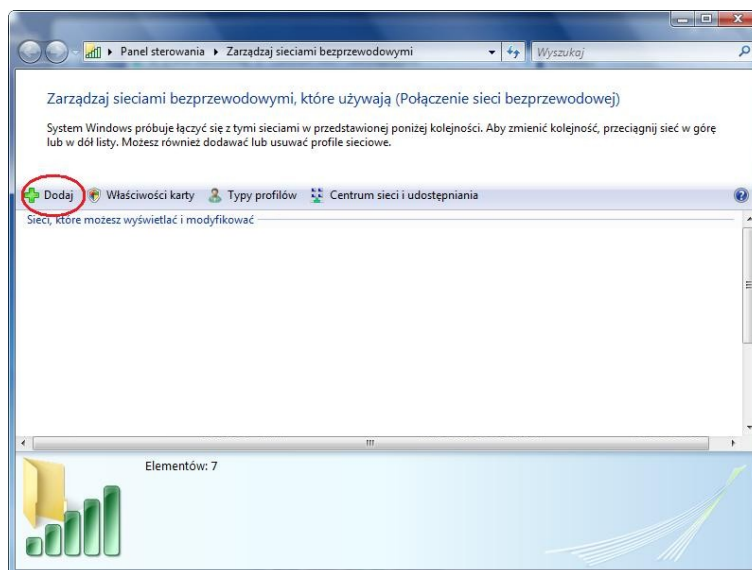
Panel sterowania ▸ Zarządzaj sieciami bezprzewodowymi

Wyszukaj

Zarządzaj sieciami bezprzewodowymi, które używają (Połączenie sieci bezprzewodowej)

System Windows próbuje łączyć się z tymi sieciami w przedstawionej poniżej kolejności. Aby zmienić kolejność, przeciągnij sieć w górę lub w dół listy. Możesz również dodawać lub usuwać profile sieciowe.

Dodaj Właściwości karty Typy profilów Centrum sieci i udostępniania

Sieci, które możesz wyświetlać i modyfikować

Elementów: 7